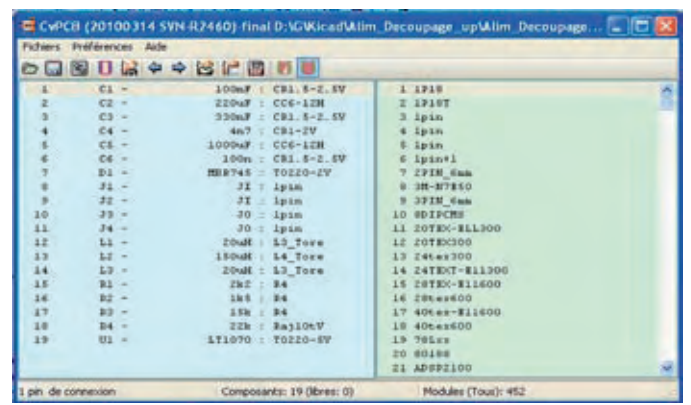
CvPCB (20100314 SVN-R2460) final D:\G\Kicad\Alim_Decoupage_up\Alim_Decoupage...

Fichiers Préférences Aide

| | | | | |
|---|---|---|---|---|
| 1 | C1 - | 100nF | : | CR1.5-2.5V |
| 2 | C2 - | 220uF | : | CC6-12H |
| 3 | C3 - | 330nF | : | CR1.5-2.5V |
| 4 | C4 - | 4n7 | : | CR1-2V |
| 5 | C5 - | 1000uF | : | CC6-12H |
| 6 | C6 - | 100n | : | CR1.5-2.5V |
| 7 | D1 - | MBR745 | : | TO220-2V |
| 8 | J1 - | JI | : | 1pin |
| 9 | J2 - | JI | : | 1pin |
| 10 | J3 - | JO | : | 1pin |
| 11 | J4 - | JO | : | 1pin |
| 12 | L1 - | 20uH | : | L3_Tore |
| 13 | L2 - | 150uH | : | L4_Tore |
| 14 | L3 - | 20uH | : | L3_Tore |
| 15 | R1 - | 2k7 | : | R4 |
| 16 | R2 - | 1k5 | : | R4 |
| 17 | R3 - | 15k | : | R4 |
| 18 | R4 - | 22k | : | Raj10tV |
| 19 | U1 - | LT1070 | : | TO220-5V |

1 1PIN
2 1PINT
3 1pin
4 1pin
5 1pin
6 1pin+1
7 2PIN_6mm
8 3M-N7850
9 3PIN_6mm
10 8DIPCMS
11 20TEX-ELL300
12 20TEX300
13 24tex300
14 24TEXT-E11300
15 28TEX-E11600
16 28tex600
17 40tex-E11600
18 40tex600
19 78Lxx
20 80188
21 ADSP2100

1 pin de connexion | Composants: 19 (libres: 0) | Modules (Tous): 452